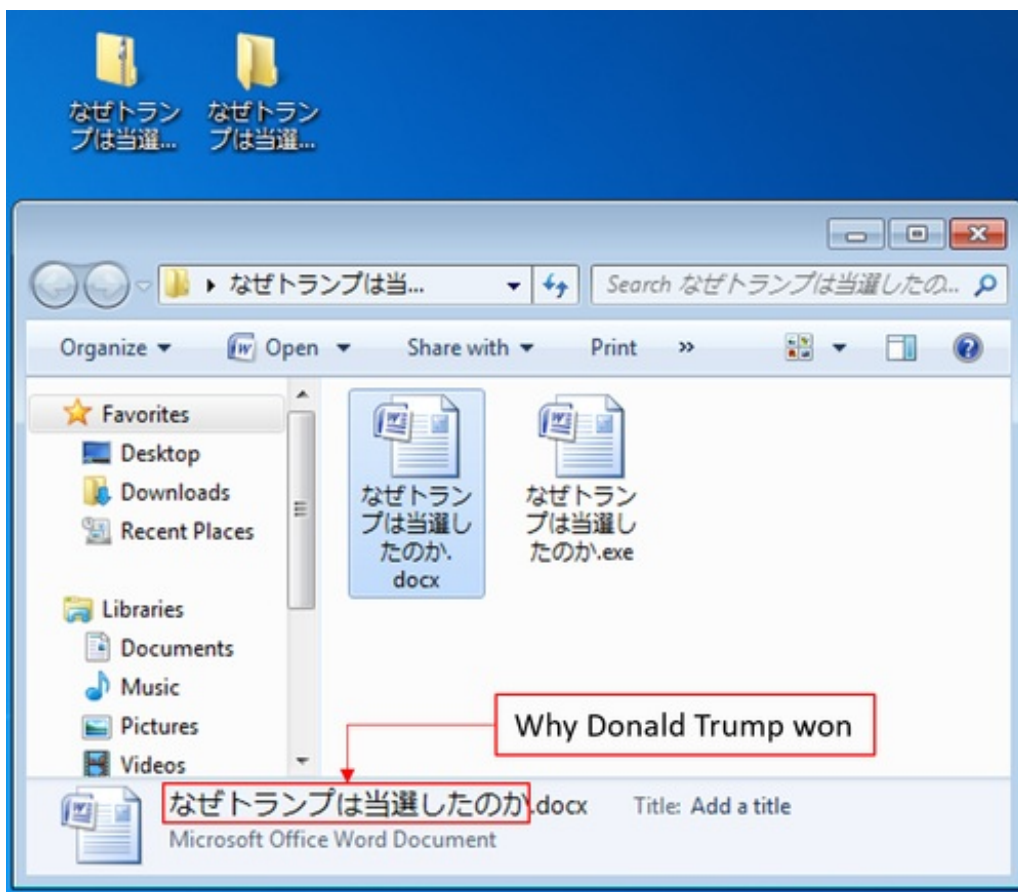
なぜトランプは当選...

なぜトランプは当選...

▸ なぜトランプは当...

Search なぜトランプは当選したの...

Organize ▾ Open ▾ Share with ▾ Print »

Favorites
Desktop
Downloads
Recent Places

Libraries
Documents
Music
Pictures
Videos

なぜトランプは当選したのか.docx

なぜトランプは当選したのか.exe

Why Donald Trump won

なぜトランプは当選したのか.docx Title: Add a title
Microsoft Office Word Document